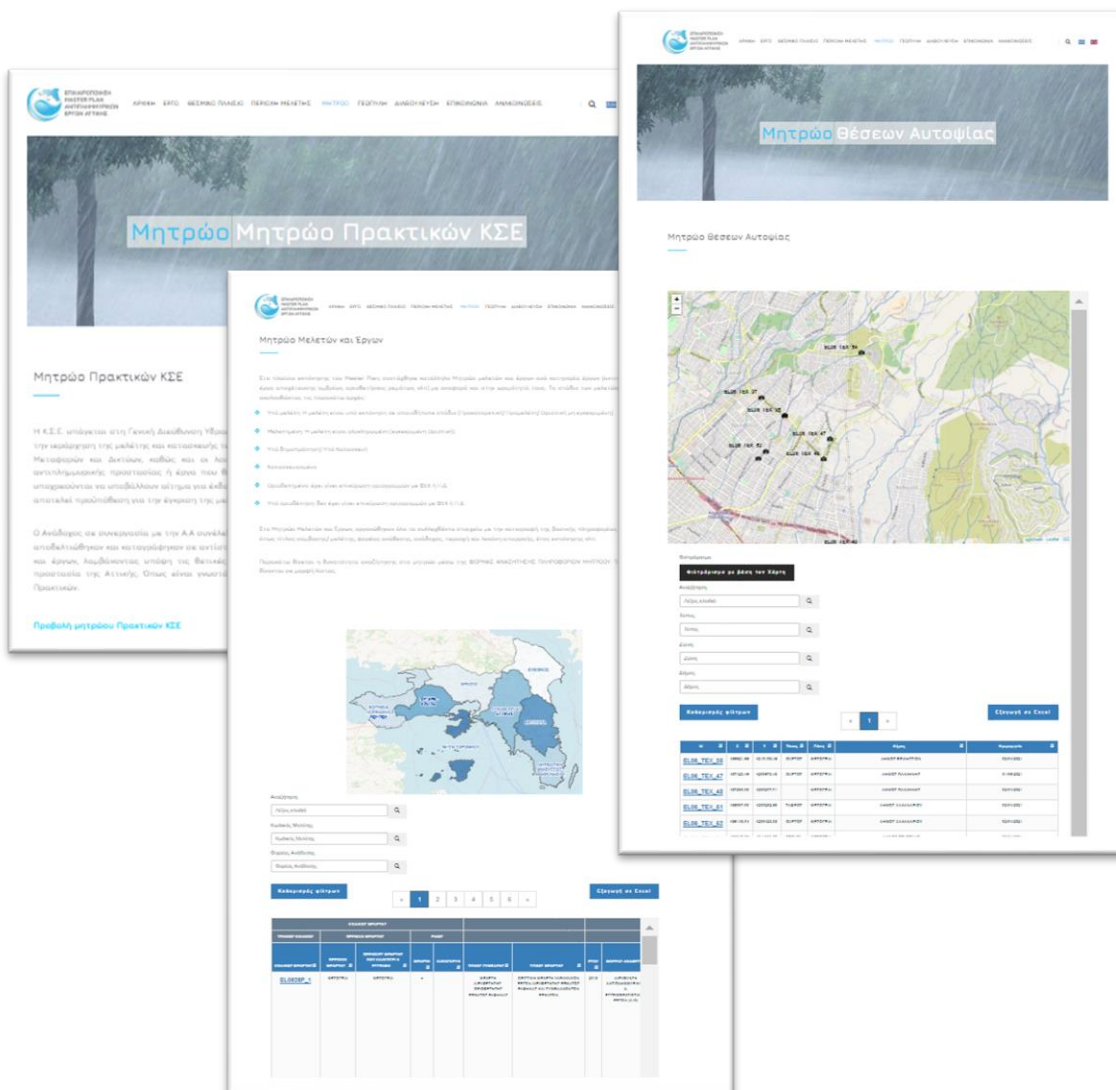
ΑΡΧΙΚΗ ΕΡΓΟ ΘΕΣΜΙΚΟ ΠΛΑΙΣΙΟ ΠΕΡΙΟΧΗ ΜΕΛΕΤΗΣ ΜΗΤΡΩΟ ΓΕΩΠΥΛΗ ΔΙΑΒΟΥΛΕΥΣΗ ΕΠΙΚΟΙΝΩΝΙΑ ΑΝΑΚΟΙΝΩΣΕΙΣ

Μητρώο Μητρώο Πρακτικών ΚΣΕ

Μητρώο Πρακτικών ΚΣΕ

Η Κ.Σ.Ε. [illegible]

Ο Ανάδοχος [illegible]

Προβολή μητρώου Πρακτικών ΚΣΕ

ΑΡΧΙΚΗ ΕΡΓΟ ΘΕΣΜΙΚΟ ΠΛΑΙΣΙΟ ΠΕΡΙΟΧΗ ΜΕΛΕΤΗΣ ΜΗΤΡΩΟ ΓΕΩΠΥΛΗ ΔΙΑΒΟΥΛΕΥΣΗ ΕΠΙΚΟΙΝΩΝΙΑ ΑΝΑΚΟΙΝΩΣΕΙΣ

Μητρώο Μελετών και Έργων

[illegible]

Αναζήτηση
Λέξη κλειδί
Κωδικός Μελέτης
Κωδικός Μελέτης
Φορέας Ανάθεσης
Φορέας Ανάθεσης

Καθαρισμός φίλτρων

« 1 2 3 4 5 6 »

Εξαγωγή σε Excel

ΑΡΧΙΚΗ ΕΡΓΟ ΘΕΣΜΙΚΟ ΠΛΑΙΣΙΟ ΠΕΡΙΟΧΗ ΜΕΛΕΤΗΣ ΜΗΤΡΩΟ ΓΕΩΠΥΛΗ ΔΙΑΒΟΥΛΕΥΣΗ ΕΠΙΚΟΙΝΩΝΙΑ ΑΝΑΚΟΙΝΩΣΕΙΣ

Μητρώο Θέσεων Αυτοψίας

Μητρώο Θέσεων Αυτοψίας

ELOS_TEX_51
ELOS_TEX_37
ELOS_TEX_40

Φιλτράρισμα
Φιλτράρισμα με βάση τον Χάρτη
Αναζήτηση
Λέξη κλειδί
Τύπος
Τύπος
Δήμος
Δήμος
Οδός
Οδός

Καθαρισμός φίλτρων

« 1 »

Εξαγωγή σε Excel

ELOS_TEX_55
ELOS_TEX_47
ELOS_TEX_40
ELOS_TEX_51
ELOS_TEX_52